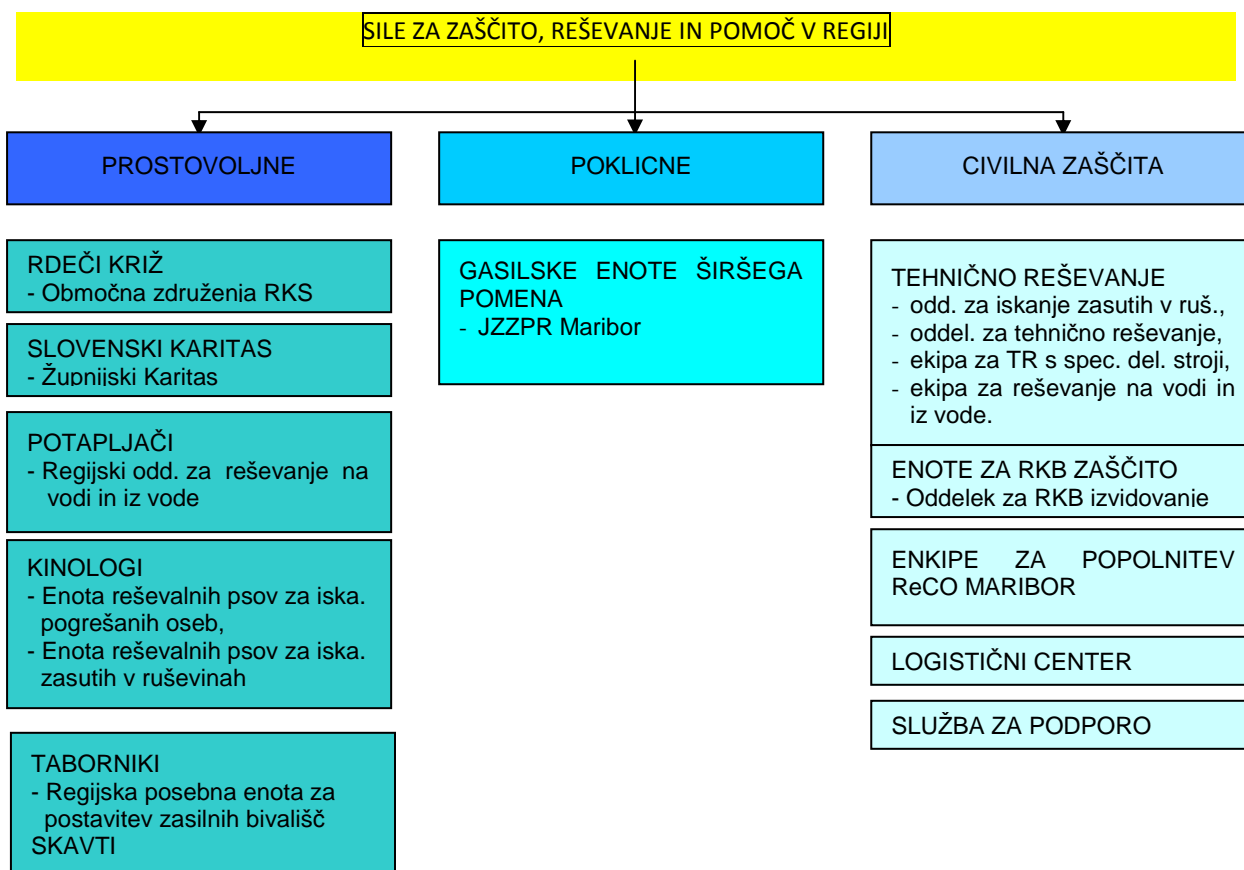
SILE ZA ZAŠČITO, REŠEVANJE IN POMOČ V REGIJI

PROSTOVOLJNE

POKLICNE

CIVILNA ZAŠČITA

RDEČI KRIŽ
- Območna združenja RKS

SLOVENSKI KARITAS
- Župnijski Karitas

POTAPLJAČI
- Regijski odd. za reševanje na vodi in iz vode

KINOLOGI
- Enota reševalnih psov za iska. pogrešanih oseb,
- Enota reševalnih psov za iska. zasutih v ruševinah

TABORNIKI
- Regijska posebna enota za postavitev zasilnih bivališč
SKAVTI

GASILSKE ENOTE ŠIRŠEGA POMENA
- JZZPR Maribor

TEHNIČNO REŠEVANJE
- odd. za iskanje zasutih v ruš.,
- oddel. za tehnično reševanje,
- ekipa za TR s spec. del. stroji,
- ekipa za reševanje na vodi in iz vode.

ENOTE ZA RKB ZAŠČITO
- Oddelek za RKB izvidovanje

ENKIPE ZA POPOLNITEV ReCO MARIBOR

LOGISTIČNI CENTER

SLUŽBA ZA PODPORO